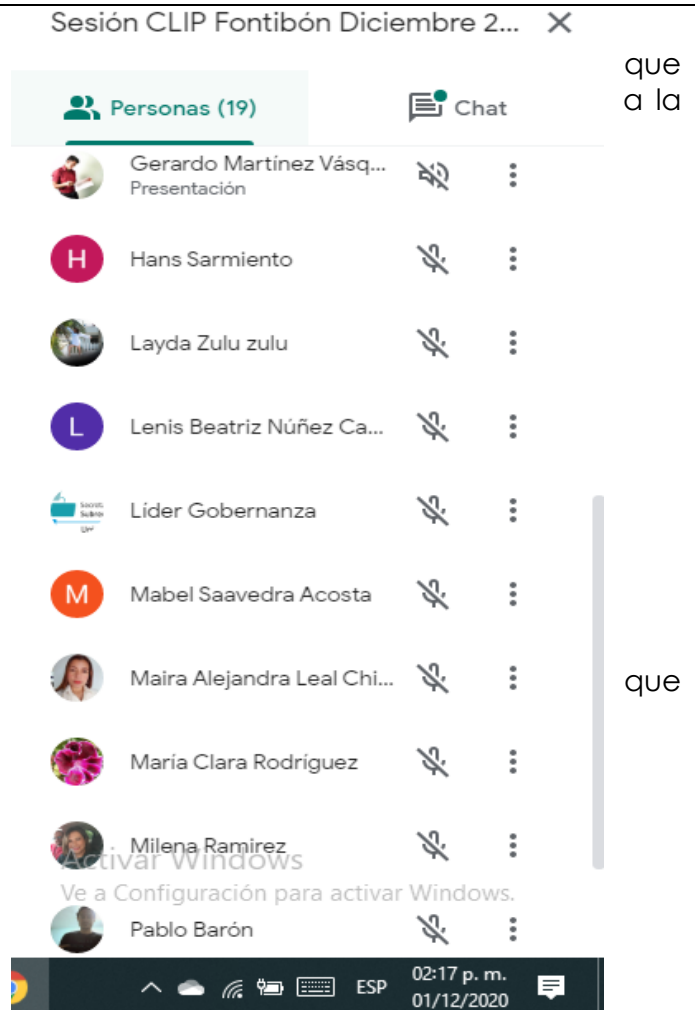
Sesión CLIP Fontibón Diciembre 2...

que
a la

Personas (19)

Chat

Gerardo Martínez Vásq...
Presentación

H
Hans Sarmiento

Layda Zulu zulu

L
Lenis Beatriz Núñez Ca...

Lider Gobernanza

M
Mabel Saavedra Acosta

Maira Alejandra Leal Chi...

que

María Clara Rodríguez

Milena Ramirez

Activar Windows
Ve a Configuración para activar Windows.

Pablo Barón

ESP
02:17 p. m.
01/12/2020